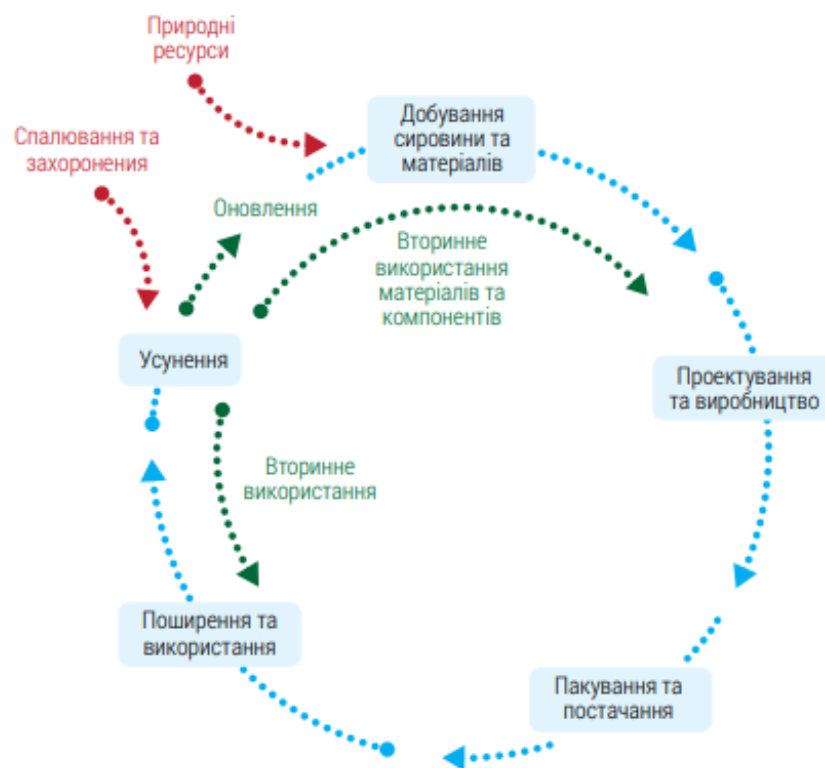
Природні ресурси

Спалювання та захоронення

Добування сировини та матеріалів

Оновлення

Вторинне використання матеріалів та компонентів

Усунення

Проектування та виробництво

Вторинне використання

Поширення та використання

Пакування та постачання